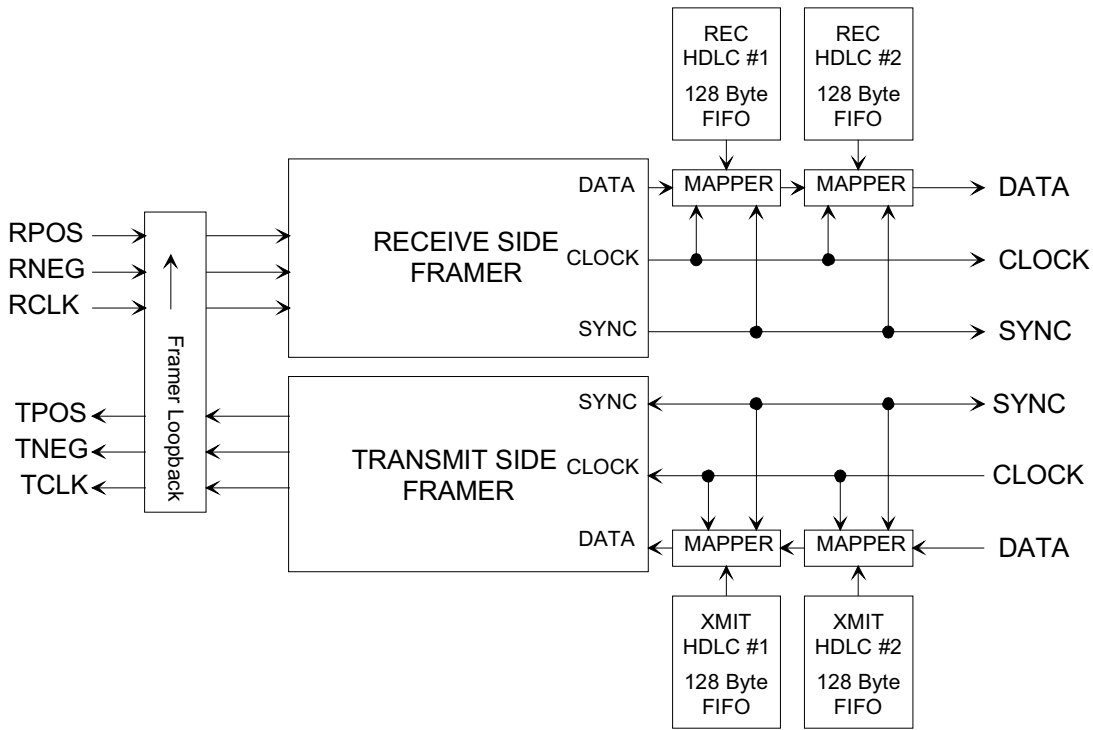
REC HDLC #1 128 Byte FIFO

REC HDLC #2 128 Byte FIFO

RPOS
RNEG
RCLK

Framer Loopback

RECEIVE SIDE FRAMER

DATA
CLOCK
SYNC

MAPPER
MAPPER

DATA
CLOCK
SYNC

TPOS
TNEG
TCLK

TRANSMIT SIDE FRAMER

SYNC
CLOCK
DATA

MAPPER
MAPPER

SYNC
CLOCK
DATA

XMIT HDLC #1 128 Byte FIFO

XMIT HDLC #2 128 Byte FIFO